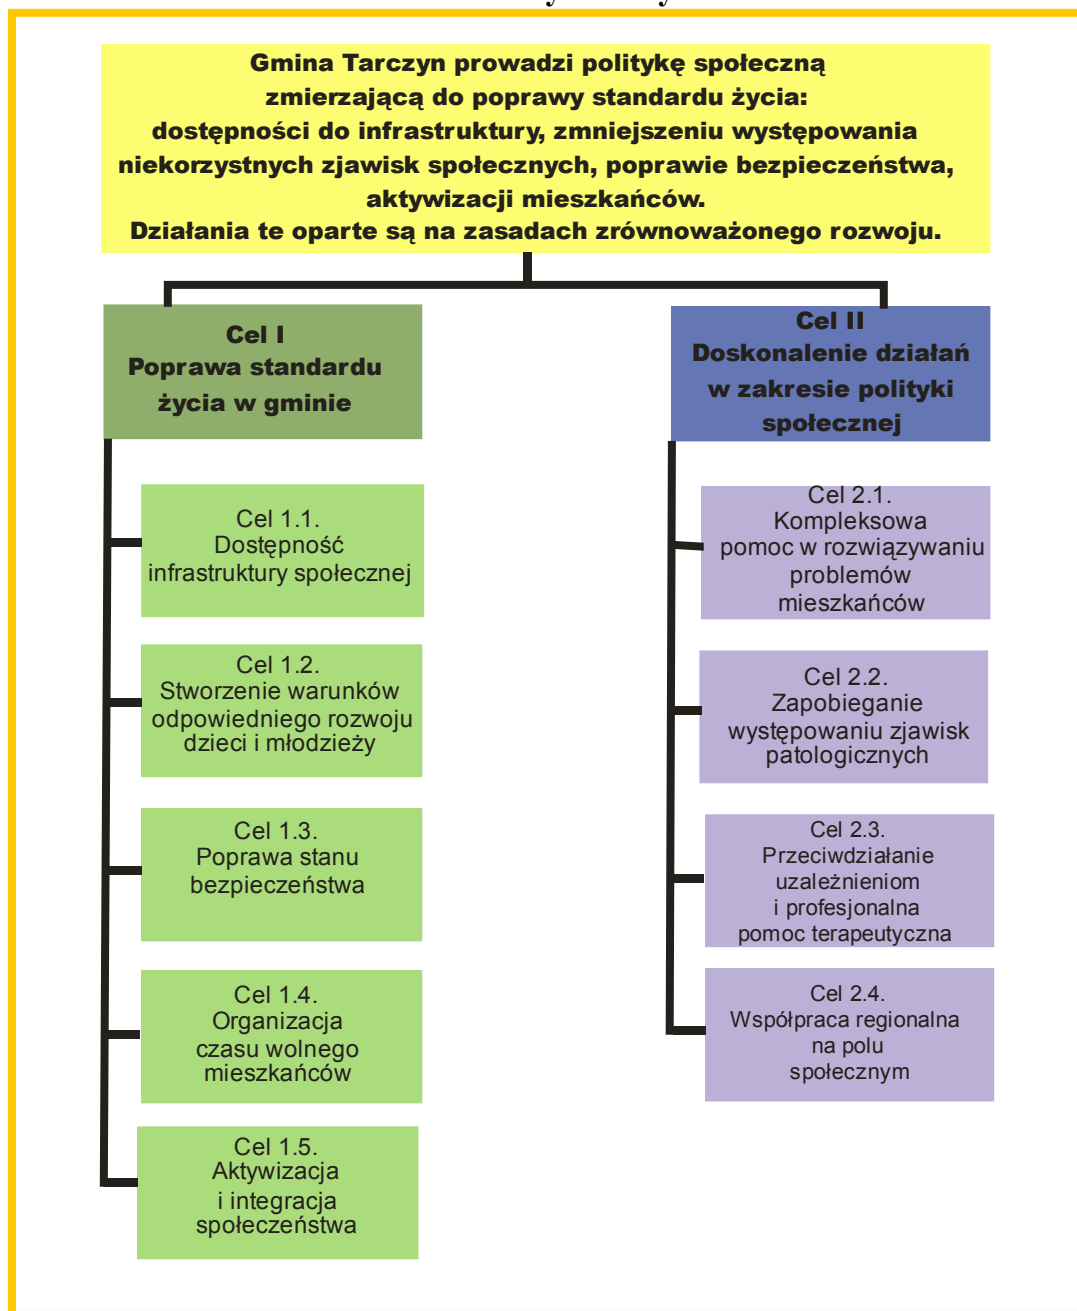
Gmina Tarczyn prowadzi politykę społeczną zmierzającą do poprawy standardu życia: dostępności do infrastruktury, zmniejszeniu występowania niekorzystnych zjawisk społecznych, poprawie bezpieczeństwa, aktywizacji mieszkańców.
Działania te oparte są na zasadach zrównoważonego rozwoju.

Cel I
Poprawa standardu życia w gminie

Cel 1.1.
Dostępność infrastruktury społecznej

Cel 1.2.
Stworzenie warunków odpowiedniego rozwoju dzieci i młodzieży

Cel 1.3.
Poprawa stanu bezpieczeństwa

Cel 1.4.
Organizacja czasu wolnego mieszkańców

Cel 1.5.
Aktywizacja i integracja społeczeństwa

Cel II
Doskonalenie działań w zakresie polityki społecznej

Cel 2.1.
Kompleksowa pomoc w rozwiązywaniu problemów mieszkańców

Cel 2.2.
Zapobieganie występowaniu zjawisk patologicznych

Cel 2.3.
Przeciwdziałanie uzależnieniom i profesjonalna pomoc terapeutyczna

Cel 2.4.
Współpraca regionalna na polu społecznym